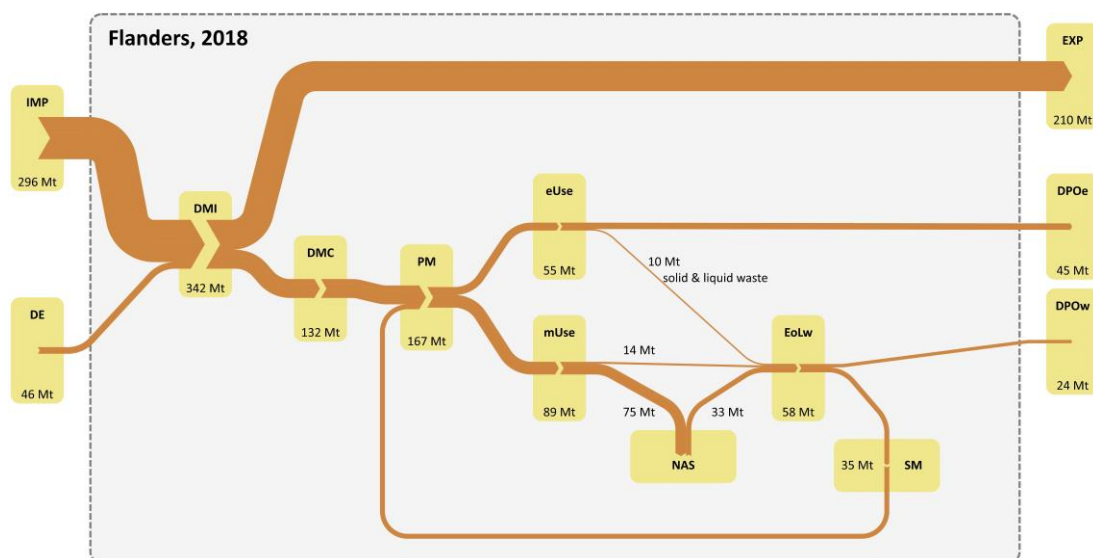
Flanders, 2018

IMP
296 Mt

DE
46 Mt

DMI
342 Mt

DMC
132 Mt

PM
167 Mt

eUse
55 Mt

10 Mt
solid & liquid waste

mUse
89 Mt

14 Mt

75 Mt

33 Mt

NAS

EoLw
58 Mt

35 Mt

SM

EXP
210 Mt

DPOe
45 Mt

DPOw
24 Mt